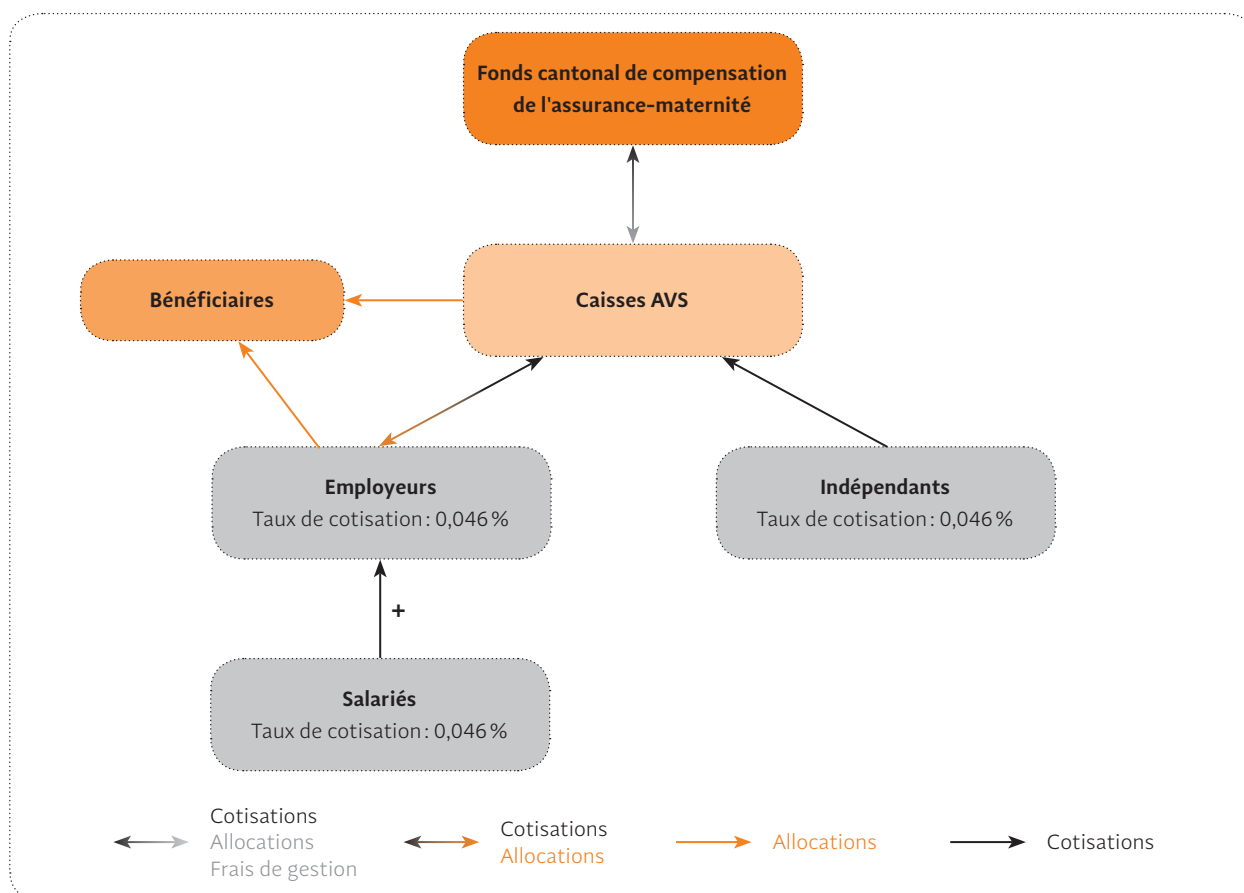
Fonds cantonal de compensation de l'assurance-maternité

Bénéficiaires

Caisses AVS

Employeurs
Taux de cotisation : 0,046 %

Indépendants
Taux de cotisation : 0,046 %

+

Salariés
Taux de cotisation : 0,046 %

Cotisations
Allocations
Frais de gestion

Cotisations
Allocations

Allocations

Cotisations